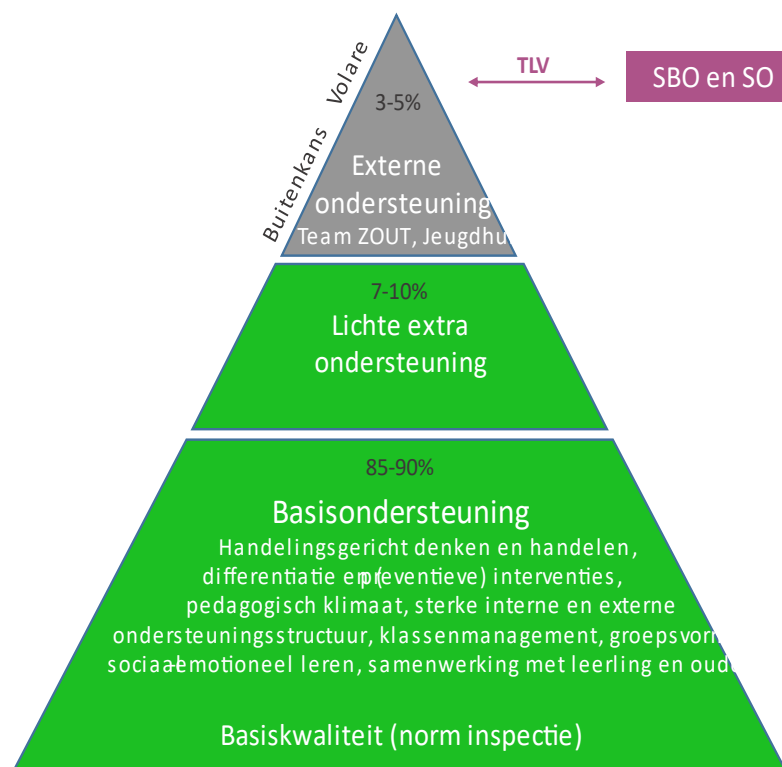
Buitenkans Volare

3-5%

Externe ondersteuning

Team ZOUT, Jeugdhu

TLV

SBO en SO

7-10%

Lichte extra ondersteuning

85-90%

Basisondersteuning

Handelingsgericht denken en handelen, differentiatie en (preventieve) interventies, pedagogisch klimaat, sterke interne en externe ondersteuningsstructuur, klassenmanagement, groepsvorm sociaal-emotioneel leren, samenwerking met leerling en oud

Basiskwaliteit (norm inspectie)